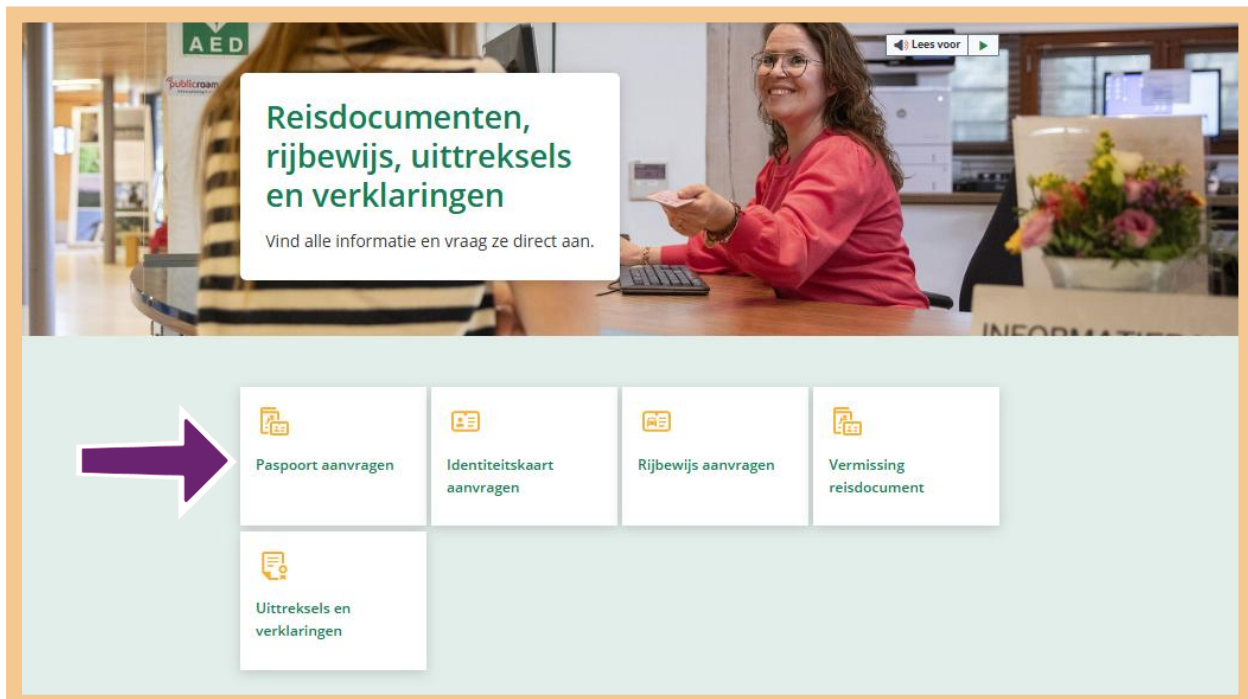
AED

publicroam

Lees voor

Reisdocumenten, rijbewijs, uittreksels en verklaringen

Vind alle informatie en vraag ze direct aan.

INFORMATIE

Paspoort aanvragen

Identiteitskaart aanvragen

Rijbewijs aanvragen

Vermissing reisdocument

Uittreksels en verklaringen